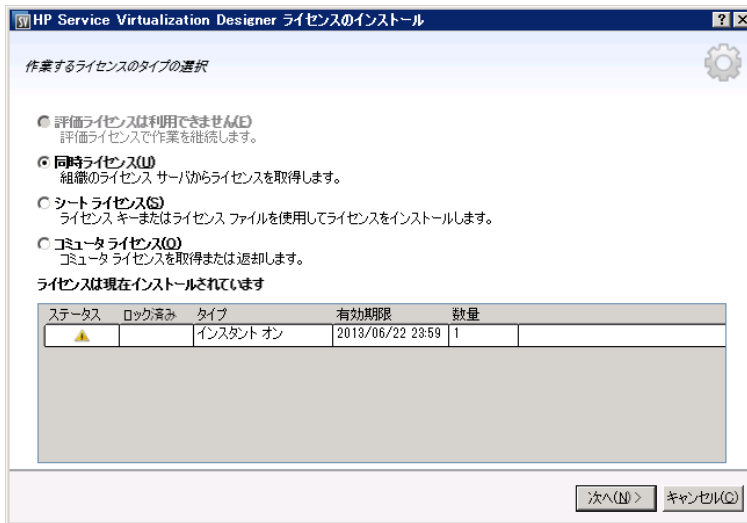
SV HP Service Virtualization Designer ライセンスのインストール

?

作業するライセンスのタイプの選択

評価ライセンスは利用できません(E)
評価ライセンスで作業を継続します。

同時ライセンス(U)
組織のライセンス サーバからライセンスを取得します。

シート ライセンス(S)
ライセンス キーまたはライセンス ファイルを使用してライセンスをインストールします。

コミュータ ライセンス(O)
コミュータ ライセンスを取得または返却します。

ライセンスは現在インストールされています

| ステータス | ロック済み | タイプ | 有効期限 | 数量 |
|---|---|---|---|---|
| ⚠ | | インスタント オン | 2013/06/22 23:59 | 1 |

次へ(N) >

キャンセル(C)